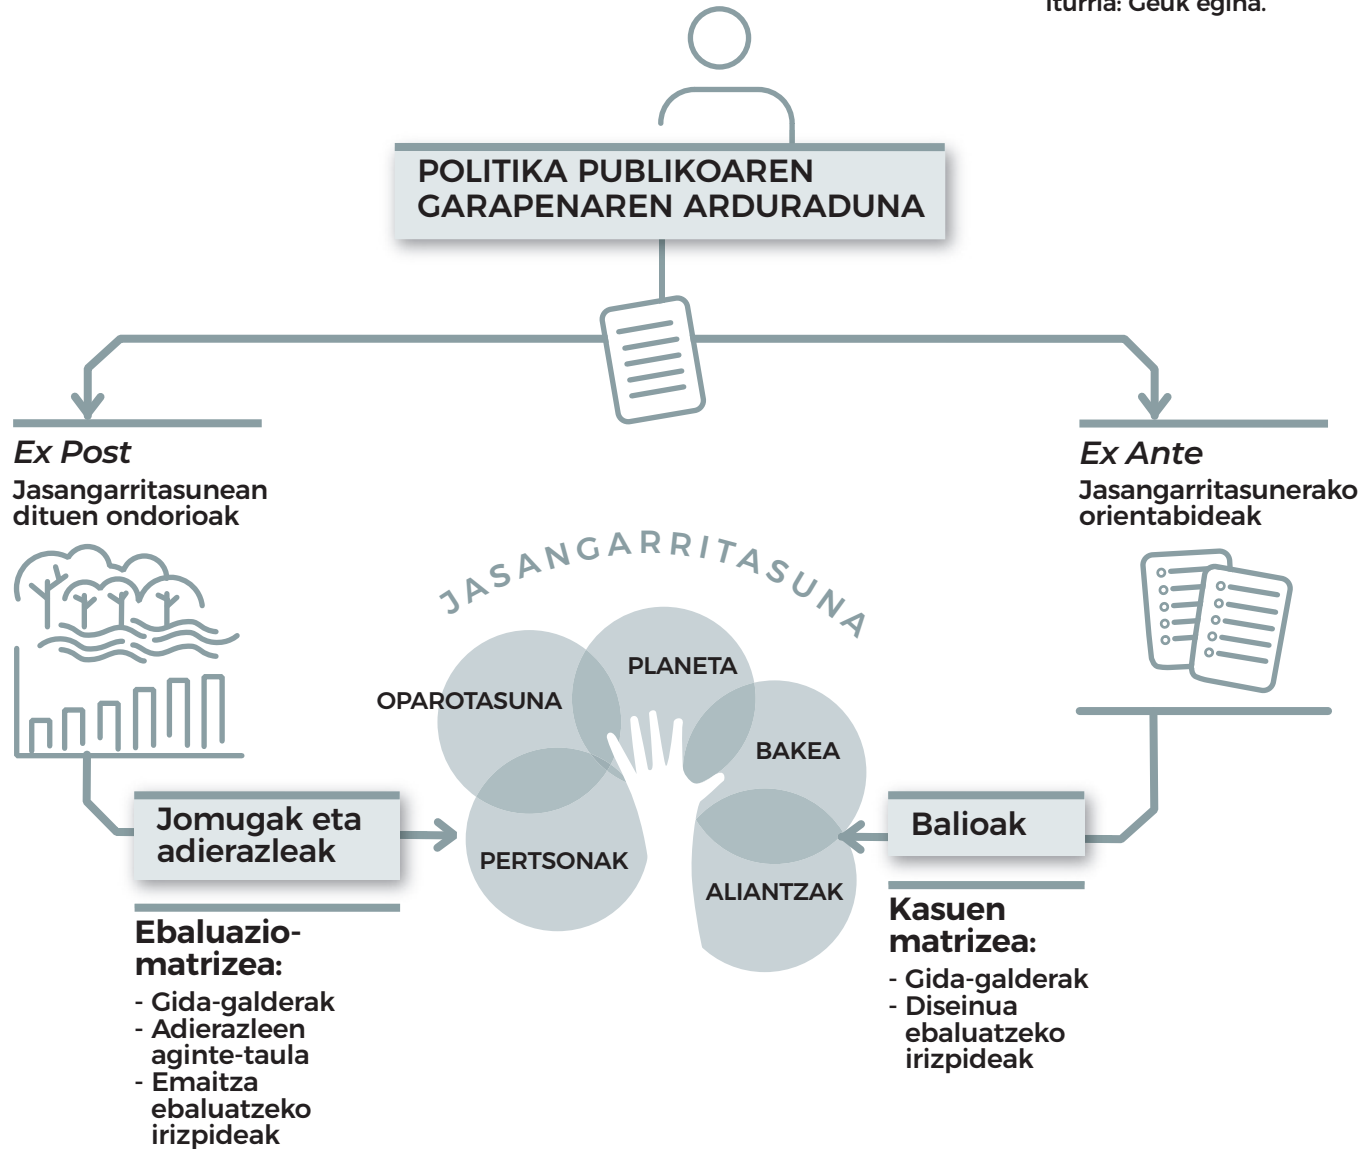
Iturria: Geuk egina.

POLITIKA PUBLIKOAREN GARAPENAREN ARDURADUNA

*Ex Post*
Jasangarritasunean dituen ondorioak

*Ex Ante*
Jasangarritasunerako orientabideak

JASANGARRITASUNA

OPAROTASUNA
PLANETA
BAKEA
PERTSONAK
ALIANTZAK

Jomugak eta adierazleak

Balioak

Ebaluazio-matrizea:
- Gida-galderak
- Adierazleen aginte-taula
- Emaitza ebaluatzeko irizpideak

Kasuen matrizea:
- Gida-galderak
- Diseinua ebaluatzeko irizpideak